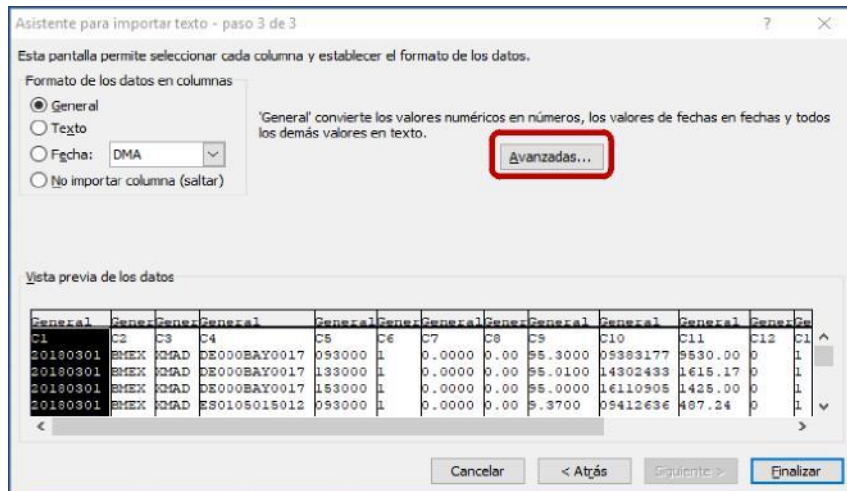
Asistente para importar texto - paso 3 de 3

?

Esta pantalla permite seleccionar cada columna y establecer el formato de los datos.

Formato de los datos en columnas

General
Texto
Fecha: DMA
No importar columna (saltar)

'General' convierte los valores numéricos en números, los valores de fechas en fechas y todos los demás valores en texto.

Avanzadas...

Vista previa de los datos

| General | Gener | Gener | General | General | Gener | General | Gener | General | General | General | Gener | Ge |
|---|---|---|---|---|---|---|---|---|---|---|---|---|
| C1 | C2 | C3 | C4 | C5 | C6 | C7 | C8 | C9 | C10 | C11 | C12 | C1 |
| 20180301 | BMEX | XMAD | DE000BAY0017 | 093000 | 1 | 0.0000 | 0.00 | 95.3000 | 09383177 | 9530.00 | 0 | 1 |
| 20180301 | BMEX | XMAD | DE000BAY0017 | 133000 | 1 | 0.0000 | 0.00 | 95.0100 | 14302433 | 1615.17 | 0 | 1 |
| 20180301 | BMEX | XMAD | DE000BAY0017 | 153000 | 1 | 0.0000 | 0.00 | 95.0000 | 16110905 | 1425.00 | 0 | 1 |
| 20180301 | BMEX | XMAD | ES0105015012 | 093000 | 1 | 0.0000 | 0.00 | 9.3700 | 09412636 | 487.24 | 0 | 1 |

Cancelar
< Atrás
Siguiente >
Finalizar